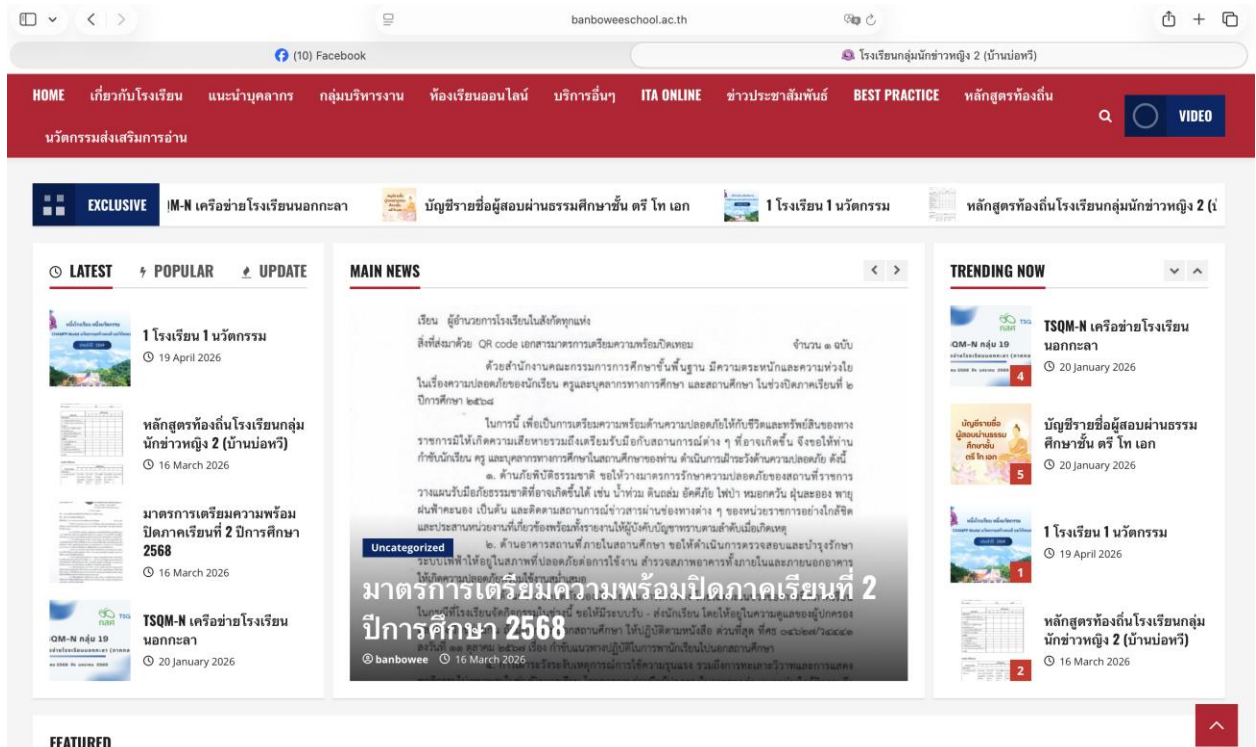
banboweeschool.ac.th

(10) Facebook

โรงเรียนกลุ่มนักข่าวหญิง 2 (บ้านบ่อหวี)

HOME เกี่ยวกับโรงเรียน แนะนำบุคลากร กลุ่มบริหารงาน ห้องเรียนออนไลน์ บริการอื่นๆ ITA ONLINE ข่าวประชาสัมพันธ์ BEST PRACTICE หลักสูตรท้องถิ่น นวัตกรรมส่งเสริมการอ่าน

VIDEO

EXCLUSIVE

IM-N เครือข่ายโรงเรียนนอกกะลา บัญชีรายชื่อผู้สอบผ่านธรรมศึกษาชั้น ตรี โท เอก 1 โรงเรียน 1 นวัตกรรม หลักสูตรท้องถิ่นโรงเรียนกลุ่มนักข่าวหญิง 2 (บ

LATEST POPULAR UPDATE

1 โรงเรียน 1 นวัตกรรม
19 April 2026

หลักสูตรท้องถิ่นโรงเรียนกลุ่มนักข่าวหญิง 2 (บ้านบ่อหวี)
16 March 2026

มาตรการเตรียมความพร้อมปิดภาคเรียนที่ 2 ปีการศึกษา 2568
16 March 2026

TSQM-N เครือข่ายโรงเรียนนอกกะลา
20 January 2026

MAIN NEWS

Uncategorized
มาตรการเตรียมความพร้อมปิดภาคเรียนที่ 2 ปีการศึกษา 2568
banbowee 16 March 2026

TRENDING NOW

TSQM-N เครือข่ายโรงเรียนนอกกะลา
20 January 2026

บัญชีรายชื่อผู้สอบผ่านธรรมศึกษาชั้น ตรี โท เอก
20 January 2026

1 โรงเรียน 1 นวัตกรรม
19 April 2026

หลักสูตรท้องถิ่นโรงเรียนกลุ่มนักข่าวหญิง 2 (บ้านบ่อหวี)
16 March 2026

FEATURED